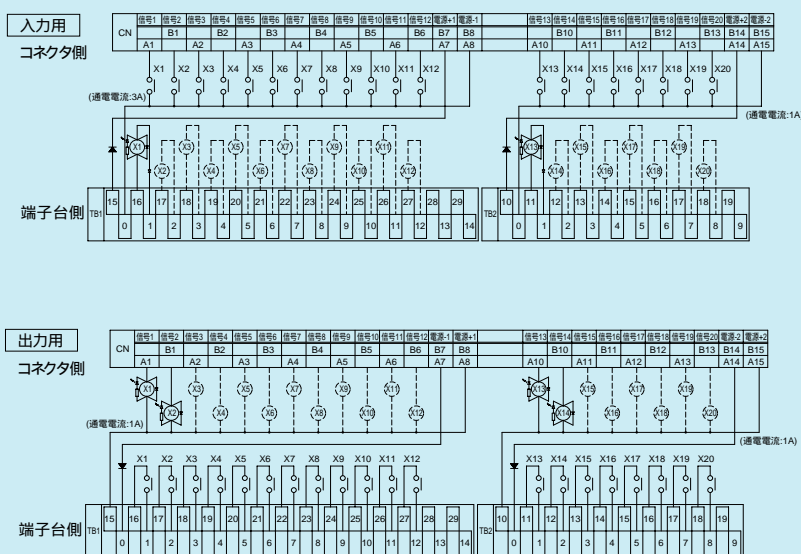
入力用

コネクタ側

CN

| 信号1 | 信号2 | 信号3 | 信号4 | 信号5 | 信号6 | 信号7 | 信号8 | 信号9 | 信号10 | 信号11 | 信号12 | 電源+1 | 電源-1 |
|---|---|---|---|---|---|---|---|---|---|---|---|---|---|
| A1 | B1 | A2 | B2 | A3 | B3 | A4 | B4 | A5 | B5 | A6 | B6 | B7 A7 | B8 A8 |

| 信号13 | 信号14 | 信号15 | 信号16 | 信号17 | 信号18 | 信号19 | 信号20 | 電源+2 | 電源-2 |
|---|---|---|---|---|---|---|---|---|---|
| A10 | B10 | A11 | B11 | A12 | B12 | A13 | B13 | B14 A14 | B15 A15 |

X1 X2 X3 X4 X5 X6 X7 X8 X9 X10 X11 X12

X13 X14 X15 X16 X17 X18 X19 X20

(通電電流:3A)

(通電電流:1A

X1 X2 X3 X4 X5 X6 X7 X8 X9 X10 X11 X12

X13 X14 X15 X16 X17 X18 X19 X20

端子台側

TB1 15 16 17 18 19 20 21 22 23 24 25 26 27 28 29
0 1 2 3 4 5 6 7 8 9 10 11 12 13 14

TB2 10 11 12 13 14 15 16 17 18 19
0 1 2 3 4 5 6 7 8 9

出力用

コネクタ側

CN

| 信号1 | 信号2 | 信号3 | 信号4 | 信号5 | 信号6 | 信号7 | 信号8 | 信号9 | 信号10 | 信号11 | 信号12 | 電源-1 | 電源+1 |
|---|---|---|---|---|---|---|---|---|---|---|---|---|---|
| A1 | B1 | A2 | B2 | A3 | B3 | A4 | B4 | A5 | B5 | A6 | B6 | B7 A7 | B8 A8 |

| 信号13 | 信号14 | 信号15 | 信号16 | 信号17 | 信号18 | 信号19 | 信号20 | 電源-2 | 電源+2 |
|---|---|---|---|---|---|---|---|---|---|
| A10 | B10 | A11 | B11 | A12 | B12 | A13 | B13 | B14 A14 | B15 A15 |

X1 X2 X3 X4 X5 X6 X7 X8 X9 X10 X11 X12

X13 X14 X15 X16 X17 X18 X19 X20

(通電電流:1A)

(通電電流:1A)

X1 X2 X3 X4 X5 X6 X7 X8 X9 X10 X11 X12

X13 X14 X15 X16 X17 X18 X19 X20

端子台側

TB1 15 16 17 18 19 20 21 22 23 24 25 26 27 28 29
0 1 2 3 4 5 6 7 8 9 10 11 12 13 14

TB2 10 11 12 13 14 15 16 17 18 19
0 1 2 3 4 5 6 7 8 9